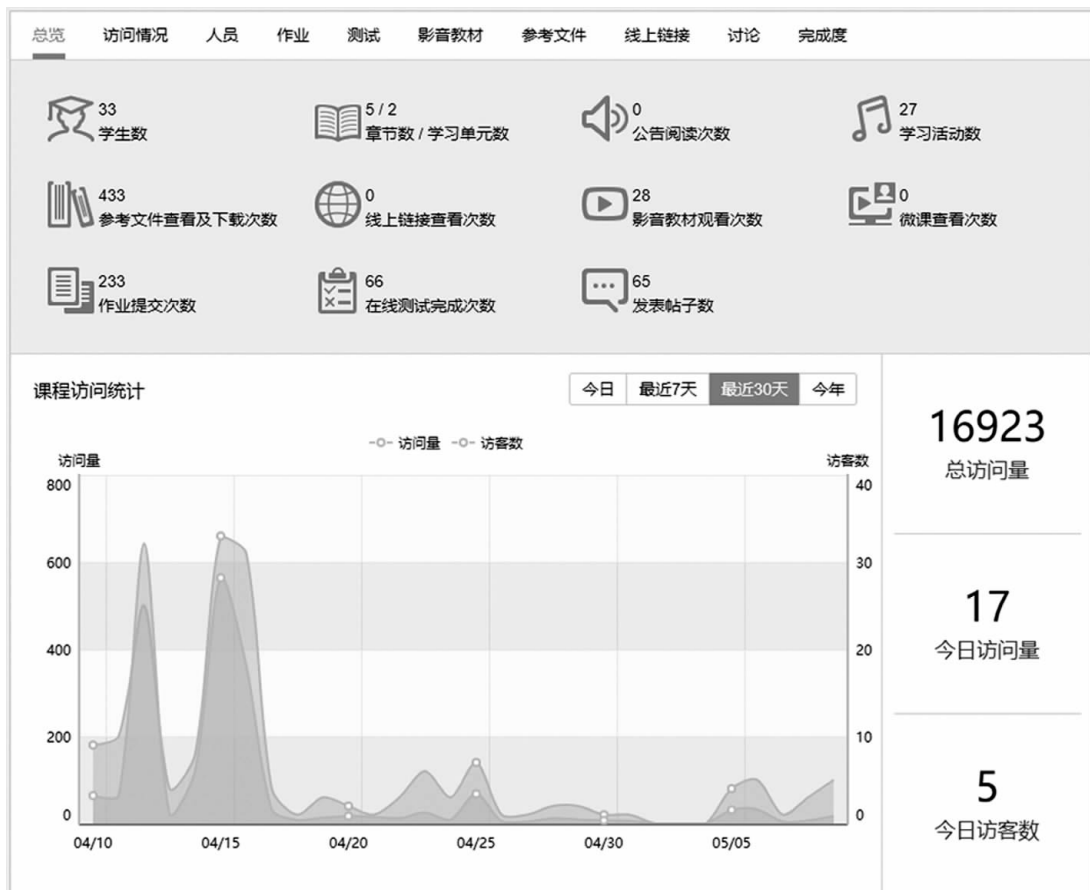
总览　访问情况　人员　作业　测试　影音教材　参考文件　线上链接　讨论　完成度

33
学生数

5 / 2
章节数 / 学习单元数

0
公告阅读次数

27
学习活动数

433
参考文件查看及下载次数

0
线上链接查看次数

28
影音教材观看次数

0
微课查看次数

233
作业提交次数

66
在线测试完成次数

65
发表帖子数

课程访问统计

今日　最近7天　最近30天　今年

访问量　访客数

访问量
访客数

800
600
400
200
0

40
30
20
10
0

04/10　04/15　04/20　04/25　04/30　05/05

16923
总访问量

17
今日访问量

5
今日访客数